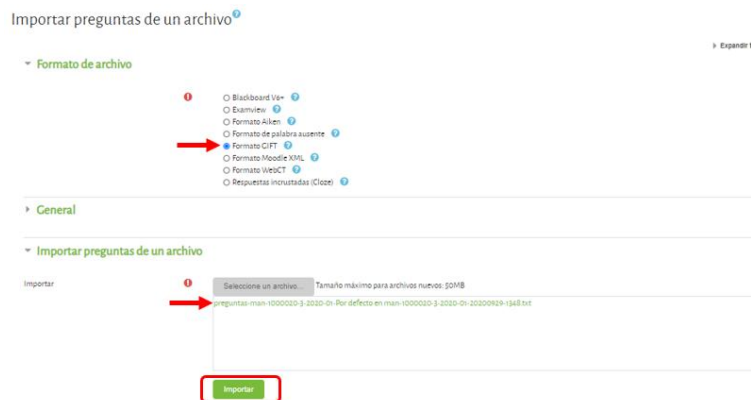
Importar preguntas de un archivo

Expandir

Formato de archivo

Blackboard V6+
Examview
Formato Aiken
Formato de palabra ausente
Formato GIFT
Formato Moodle XML
Formato WebCT
Respuestas incrustadas (Cloze)

General

Importar preguntas de un archivo

Importar

Seleccione un archivo...

Tamaño máximo para archivos nuevos: 50MB

preguntas-man-1000020-3-2020-01-Por defecto en man-1000020-3-2020-01-20200929-1348.txt

Importar